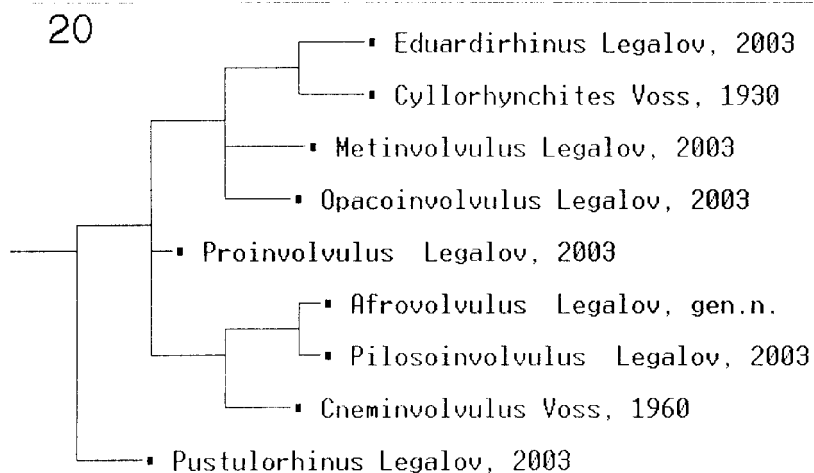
20

Eduardirhinus Legalov, 2003

Cyllorhynchites Voss, 1930

Metinvolvulus Legalov, 2003

Opacoinvolvulus Legalov, 2003

Proinvolvulus Legalov, 2003

Afrovolvulus Legalov, gen.n.

Pilosoinvolvulus Legalov, 2003

Cneminvolvulus Voss, 1960

Pustulorhinus Legalov, 2003